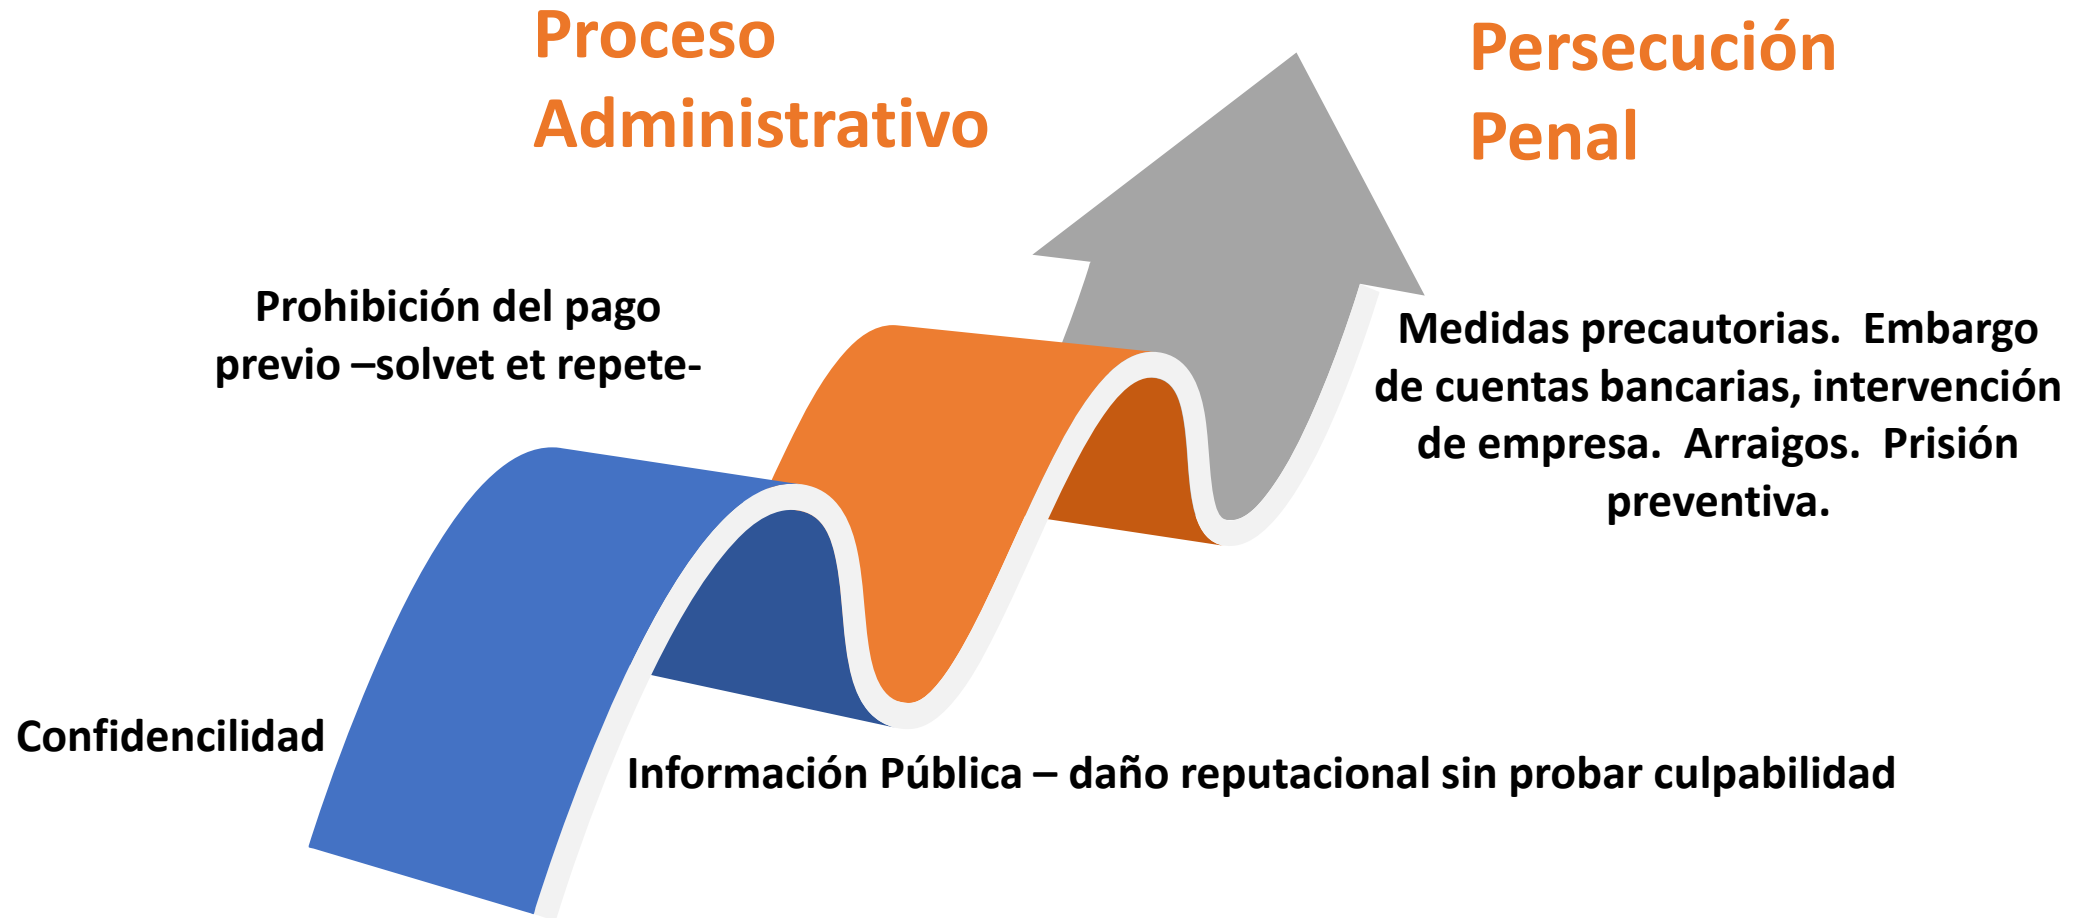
Proceso Administrativo

Persecución Penal

Prohibición del pago previo –solvet et repete-

Medidas precautorias. Embargo de cuentas bancarias, intervención de empresa. Arraigos. Prisión preventiva.

Confidencilidad

Información Pública – daño reputacional sin probar culpabilidad